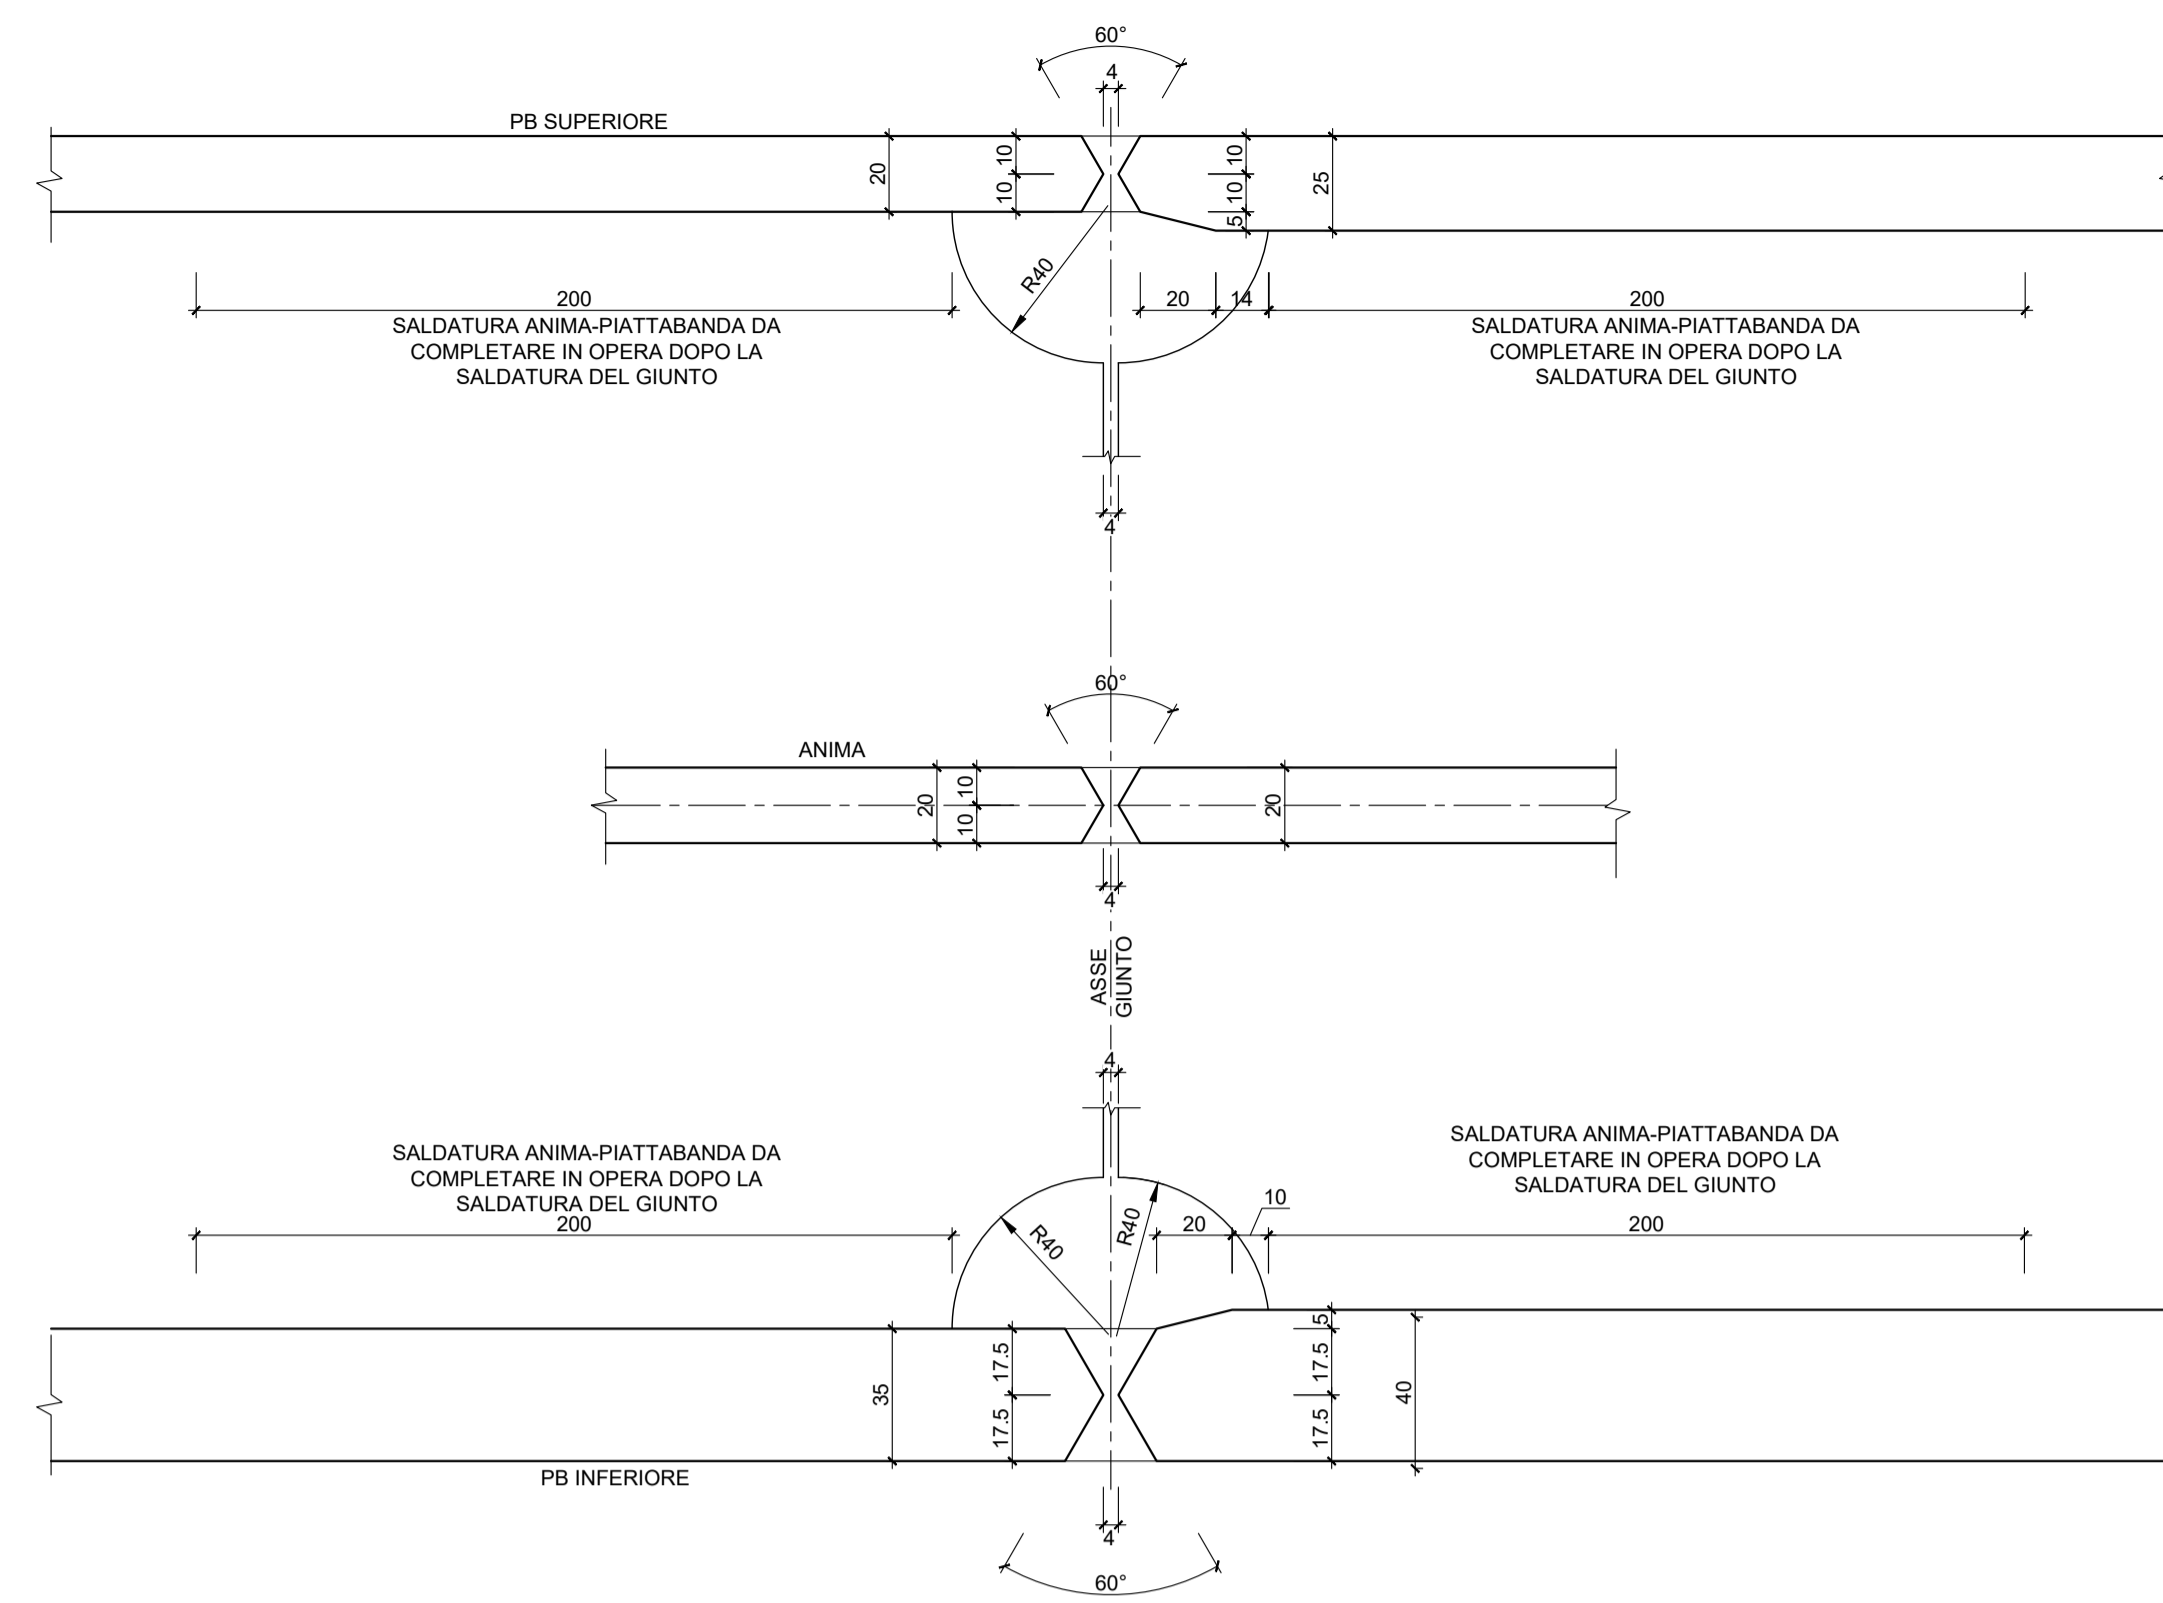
60°
4
PB SUPERIORE
20
10
10
10
10
5
25
R40
200
SALDATURA ANIMA-PIATTABANDA DA COMPLETARE IN OPERA DOPO LA SALDATURA DEL GIUNTO
20
14
200
SALDATURA ANIMA-PIATTABANDA DA COMPLETARE IN OPERA DOPO LA SALDATURA DEL GIUNTO
4
60°
ANIMA
20
10
10
20
4
ASSE GIUNTO
4
SALDATURA ANIMA-PIATTABANDA DA COMPLETARE IN OPERA DOPO LA SALDATURA DEL GIUNTO
200
SALDATURA ANIMA-PIATTABANDA DA COMPLETARE IN OPERA DOPO LA SALDATURA DEL GIUNTO
10
R40
R40
20
200
5
35
17.5
17.5
17.5
17.5
40
PB INFERIORE
4
60°